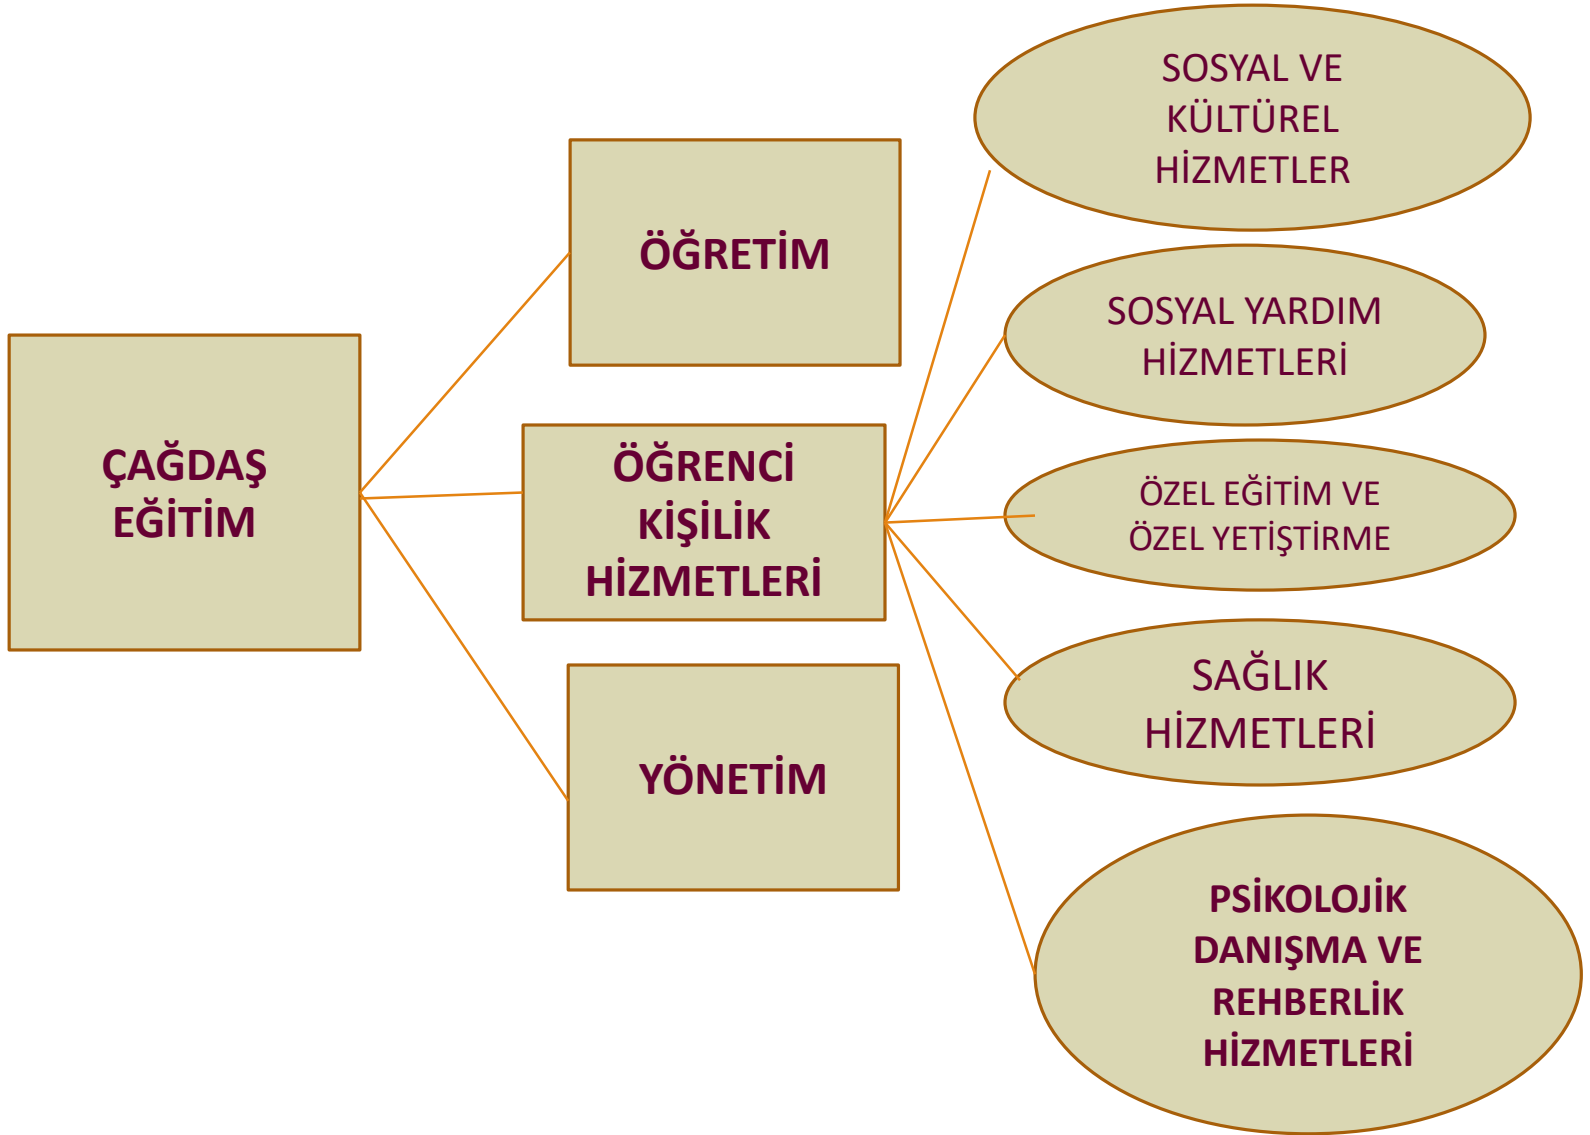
ÇAĞDAŞ EĞİTİM

ÖĞRETİM

ÖĞRENCİ KİŞİLİK HİZMETLERİ

YÖNETİM

SOSYAL VE KÜLTÜREL HİZMETLER

SOSYAL YARDIM HİZMETLERİ

ÖZEL EĞİTİM VE ÖZEL YETİŞTİRME

SAĞLIK HİZMETLERİ

PSİKOLOJİK DANIŞMA VE REHBERLİK HİZMETLERİ